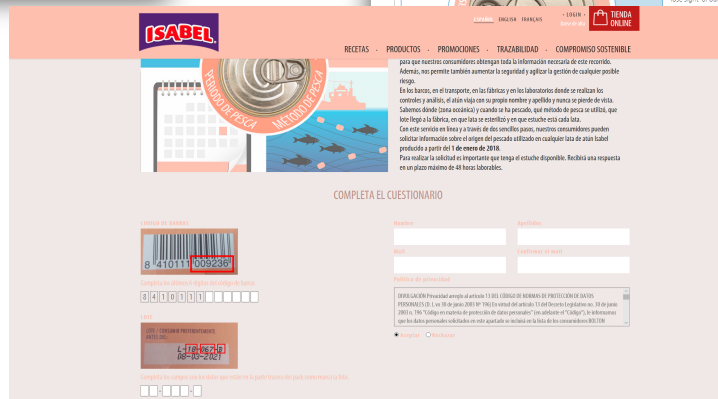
ISABEL

ESPAÑOL ENGLISH FRANÇAIS

LOGIN

TIENDA ONLINE

RECETAS · PRODUCTOS · PROMOCIONES · TRAZABILIDAD · COMPROMISO SOSTENIBLE

PERIODO DE PESCA

MÉTODO DE PESCA

para que nuestros consumidores obtengan toda la información necesaria de este recorrido. Además, nos permite también aumentar la seguridad y agilizar la gestión de cualquier posible riesgo.

En los barcos, en el transporte, en las fábricas y en los laboratorios donde se realizan los controles y análisis, el atún viaja con su propio nombre y apellido y nunca se pierde de vista. Sabemos dónde (zona oceánica) y cuando se ha pescado, qué método de pesca se utilizó, qué lote llegó a la fábrica, en que lata se esterilizó y en que estuche está cada lata.

Con este servicio en línea y a través de dos sencillos pasos, nuestros consumidores pueden solicitar información sobre el origen del pescado utilizado en cualquier lata de atún Isabel producido a partir del 1 de enero de 2018.

Para realizar la solicitud es importante que tenga el estuche disponible. Recibirá una respuesta en un plazo máximo de 48 horas laborables.

COMPLETA EL CUESTIONARIO

CODIGO DE BARRAS

8 410111 009236

Completa los últimos 6 dígitos del código de barras

8 4 1 0 1 1 1

LOTE

LOTE / CONSUMIR PREFERENTEMENTE ANTES DEL:

L-18-267-8
08-05-2021

Completa el código con los datos que están en la parte inferior del pack como muestra foto

Nombre

Apellidos

Mail

Confirmar el mail

Política de privacidad

DIVULGACIÓN Privacidad arreglo al artículo 11 DEL CÓDIGO DE NORMAS DE PROTECCIÓN DE DATOS PERSONALES (D. L. no 30 de junio 2003 Nº 196) En virtud del artículo 13 del Decreto Legislativo no. 30 de junio 2003 n. 196 "Código en materia de protección de datos personales" (en adelante el "Código"), le informamos que los datos personales obtenidos en este apartado se incluirá en la lista de los consumidores BOLTON

Aceptar Rechazar